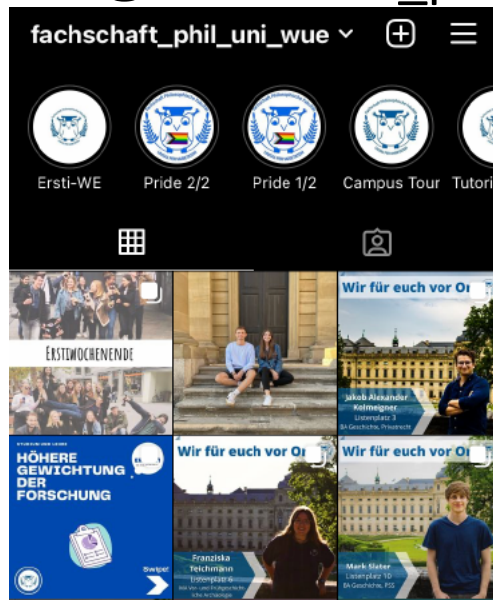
fachschaft_phil_uni_wue

Ersti-WE
Pride 2/2
Pride 1/2
Campus Tour
Tutori

ERSTIWOCHENENDE

Wir für euch vor Or
Jakob Alexander Kolmeigner
Listenplatz 3
BA Geschichte, Privatrecht

STUDIUM UND LEHRE
HÖHERE GEWICHTUNG DER FORSCHUNG
Swipe!

Wir für euch vor Or
Franziska Teichmann
Listenplatz 6
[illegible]

Wir für euch vor Or
Mark Slater
Listenplatz 10
BA Geschichte, PSS